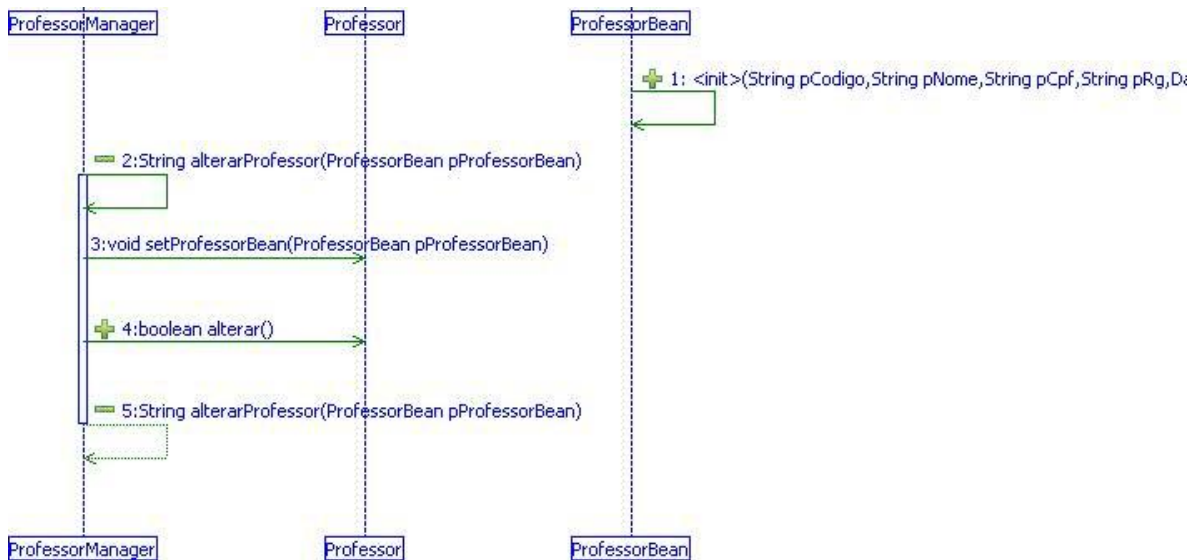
ProfessorManager

Professor

ProfessorBean

1: <init>(String pCodigo,String pNome,String pCpf,String pRg,Da

2:String alterarProfessor(ProfessorBean pProfessorBean)

3:void setProfessorBean(ProfessorBean pProfessorBean)

4:boolean alterar()

5:String alterarProfessor(ProfessorBean pProfessorBean)

ProfessorManager

Professor

ProfessorBean